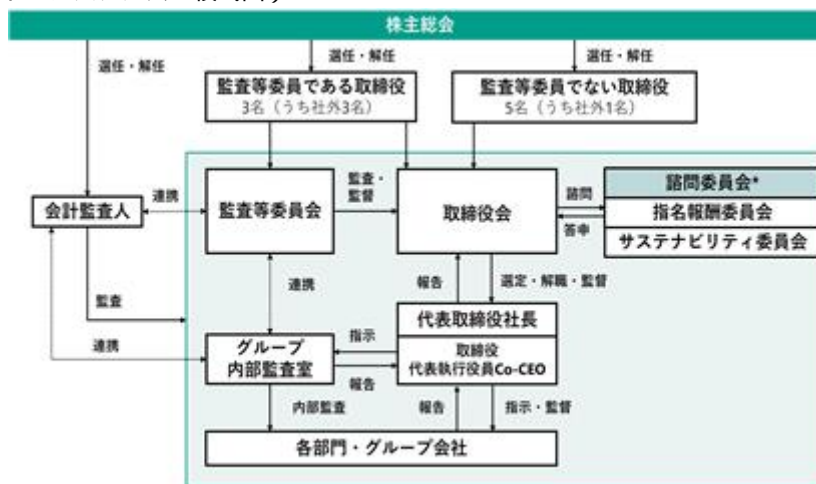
株主総会

選任・解任

選任・解任

選任・解任

監査等委員である取締役
3名（うち社外3名）

監査等委員でない取締役
5名（うち社外1名）

会計監査人

連携

監査等委員会

監査・監督

取締役会

諮問

答申

諮問委員会*

指名報酬委員会

サステナビリティ委員会

連携

報告

選定・解職・監督

監査

代表取締役社長

取締役
代表執行役員Co-CEO

連携

グループ
内部監査室

指示

報告

内部監査

報告

指示・監督

各部門・グループ会社